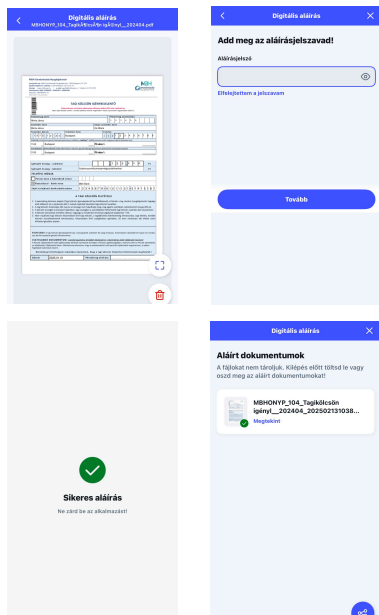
Digitális aláírás
MBHONYP_104_TagiKölcsönIgényl__202404.pdf

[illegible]

Digitális aláírás

Add meg az aláírásjelszavad!

Aláírásjelszó

Elfelejtettem a jelszavam

Tovább

Sikeres aláírás

Ne zárd be az alkalmazást!

Digitális aláírás

Aláírt dokumentumok

A fájlokat nem tároljuk. Kilépés előtt töltsd le vagy oszd meg az aláírt dokumentumokat!

MBHONYP_104_TagiKölcsön igényl__202404_202502131038...

Megtekint